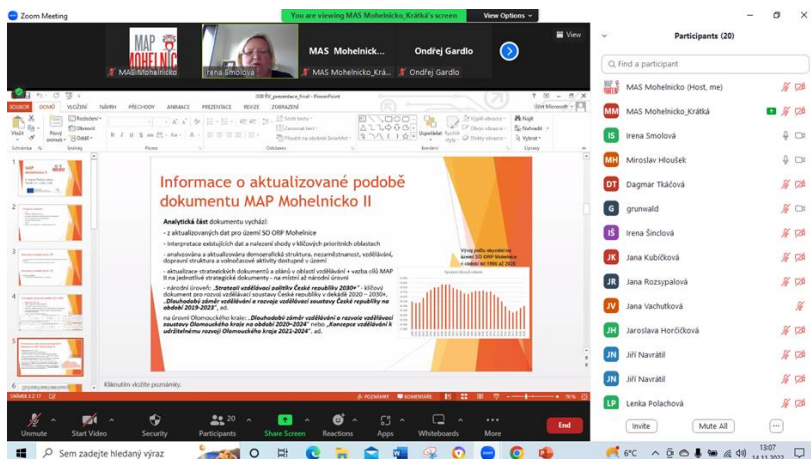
Zoom Meeting

You are viewing MAS Mohelnicko_Krátká's screen

View Options

View

MAS Mohelnicko

Irena Smolová

MAS Mohelnick...

MAS Mohelnicko_Krá...

Ondřej Gardlo

Ondřej Gardlo

Participants (20)

Find a participant

MAS Mohelnicko (Host, me)

MAS Mohelnicko_Krátká

Irena Smolová

Miroslav Hloušek

Dagmar Tkáčová

grunwald

Irena Šinclová

Jana Kubíčková

Jana Rozsypalová

Jana Vachutková

Jaroslava Horčičková

Jiří Navrátil

Jiří Navrátil

Lenka Polachová

Invite

Mute All

...

SOUBOR DOMŮ VLOŽENÍ NÁVRH PŘECHODY ANIMACE PREZENTACE REVIZE ZOBRAZENÍ

Informace o aktualizované podobě dokumentu MAP Mohelnicko II

Analytická část dokumentu vychází:

- z aktualizovaných dat pro území SO ORP Mohelnice

- interpretace existujících dat a nalezení shody v klíčových prioritních oblastech

- analyzována a aktualizována demografická struktura, nezaměstnanost, vzdělávání, dopravní struktura a volnočasové aktivity dostupné v území

- aktualizace strategických dokumentů a plánů v oblasti vzdělávání + vazba cílů MAP II na jednotlivé strategické dokumenty – na místní až národní úrovni

- národní úroveň: „Strategii vzdělávací politiky České republiky 2030+“ - klíčový dokument pro rozvoj vzdělávací soustavy České republiky v dekádě 2020 – 2030+, „Dlouhodobý záměr vzdělávání a rozvoje vzdělávací soustavy České republiky na období 2019-2023“, ad.

na úrovni Olomouckého kraje: „Dlouhodobý záměr vzdělávání a rozvoje vzdělávací soustavy Olomouckého kraje na období 2020–2024“ nebo „Koncepce vzdělávání k udržitelnému rozvoji Olomouckého kraje 2021–2024“, ad.

Vývoj počtu obyvatel na území SO ORP Mohelnice v období let 1996 až 2020

Klikněutím vložíte poznámky.

POZNÁMKY KOMENTÁŘE

Unmute Start Video Security Participants 20 Share Screen Reactions Apps Whiteboards More End

Sem zadejte hledaný výraz

6°C

13:07